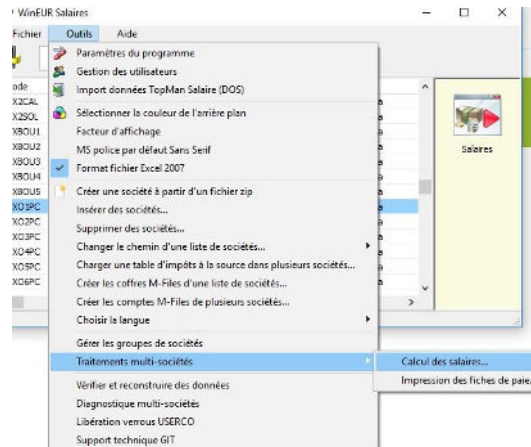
WinEUR Salaires

Fichier Outils Aide

ode
X2CAL
X2SOL
X8OU1
X8OU2
X8OU3
X8OU4
X8OU5
XO1PC
XO2PC
XO3PC
XO4PC
XO5PC
XO6PC

Paramètres du programme
Gestion des utilisateurs
Import données TopMan Salaire (DOS)
Sélectionner la couleur de l'arrière plan
Facteur d'affichage
MS police par défaut Sans Serif
Format fichier Excel 2007
Créer une société à partir d'un fichier zip
Insérer des sociétés...
Supprimer des sociétés...
Changer le chemin d'une liste de sociétés...
Charger une table d'impôts à la source dans plusieurs sociétés...
Créer les coffres M-Files d'une liste de sociétés...
Créer les comptes M-Files de plusieurs sociétés...
Choisir la langue
Gérer les groupes de sociétés
Traitements multi-sociétés
Vérifier et reconstruire des données
Diagnostique multi-sociétés
Libération verrous USERCO
Support technique GIT

Calcul des salaires...
Impression des fiches de paie

Salaires